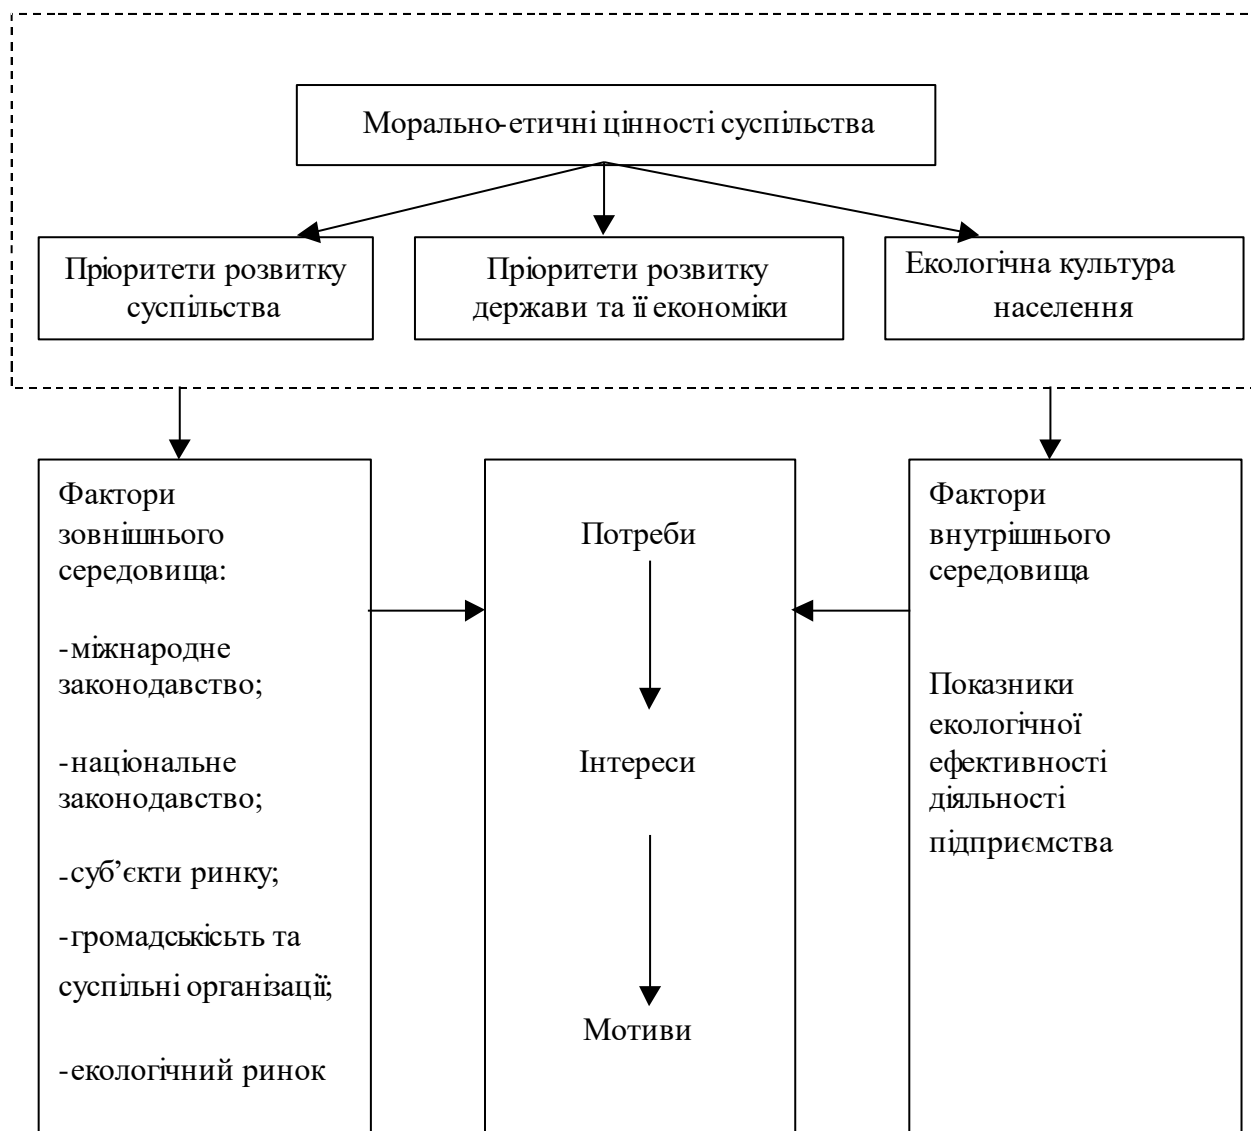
Морально-етичні цінності суспільства

Пріоритети розвитку суспільства

Пріоритети розвитку держави та її економіки

Екологічна культура населення

Фактори зовнішнього середовища:

-міжнародне законодавство;

-національне законодавство;

-суб'єкти ринку;

-громадськісьть та суспільні організації;

-екологічний ринок

Потреби

Інтереси

Мотиви

Фактори внутрішнього середовища

Показники екологічної ефективності діяльності підприємства